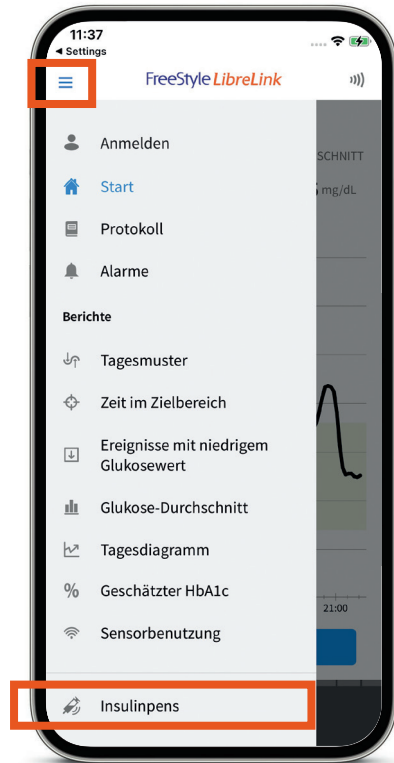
11:37
◂ Settings

FreeStyle LibreLink

Anmelden

Start

Protokoll

Alarme

Berichte

Tagesmuster

Zeit im Zielbereich

Ereignisse mit niedrigem Glukosewert

Glukose-Durchschnitt

Tagesdiagramm

Geschätzter HbA1c

Sensorbenutzung

Insulinpens

SCHNITT
mg/dL
21:00